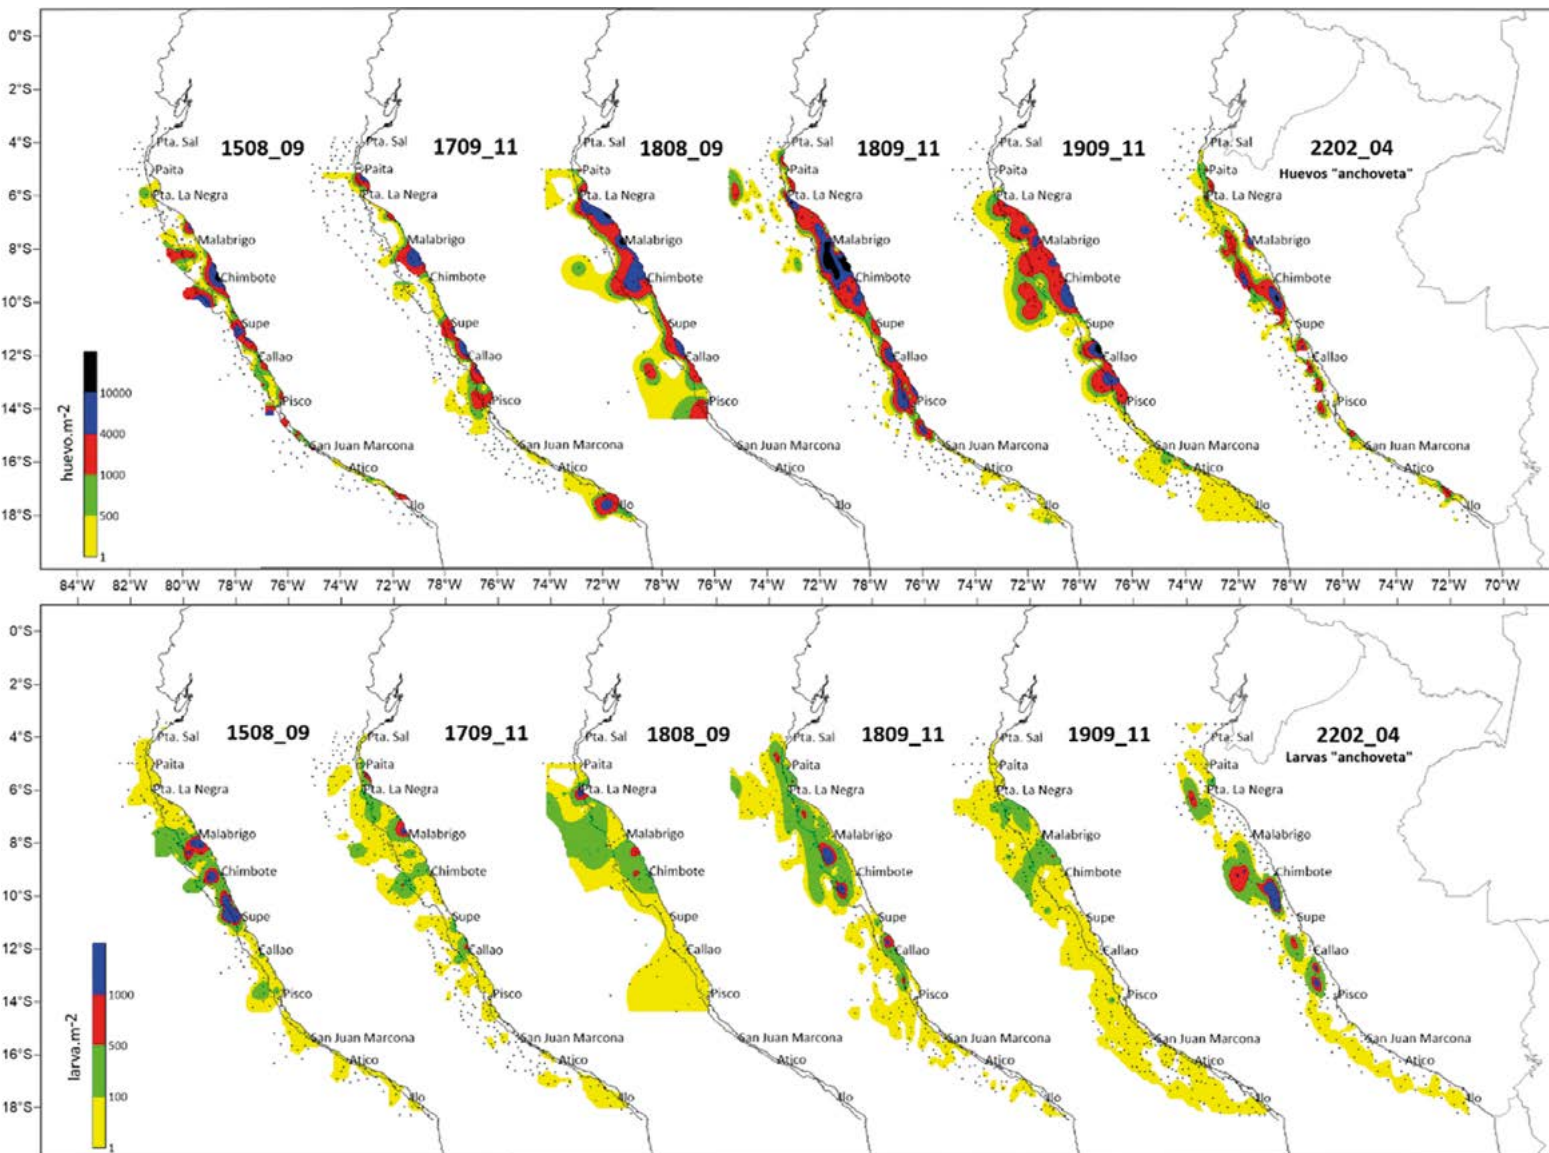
0°S
2°S
4°S
6°S
8°S
10°S
12°S
14°S
16°S
18°S

1508_09
1709_11
1808_09
1809_11
1909_11
2202_04
Huevos "anchoveta"

Pta. Sal
Paita
Pta. La Negra
Malabrigo
Chimbote
Supe
Callao
Pisco
San Juan Marcona
Atico
Ilo

huevo.m-2
10000
4000
1000
500
1

84°W 82°W 80°W 78°W 76°W 74°W 72°W 78°W 76°W 74°W 72°W 78°W 76°W 74°W 72°W 78°W 76°W 74°W 72°W 78°W 76°W 74°W 72°W 78°W 76°W 74°W 72°W 70°W

0°S
2°S
4°S
6°S
8°S
10°S
12°S
14°S
16°S
18°S

1508_09
1709_11
1808_09
1809_11
1909_11
2202_04
Larvas "anchoveta"

Pta. Sal
Paita
Pta. La Negra
Malabrigo
Chimbote
Supe
Callao
Pisco
San Juan Marcona
Atico
Ilo

larva.m-2
1000
500
100
1